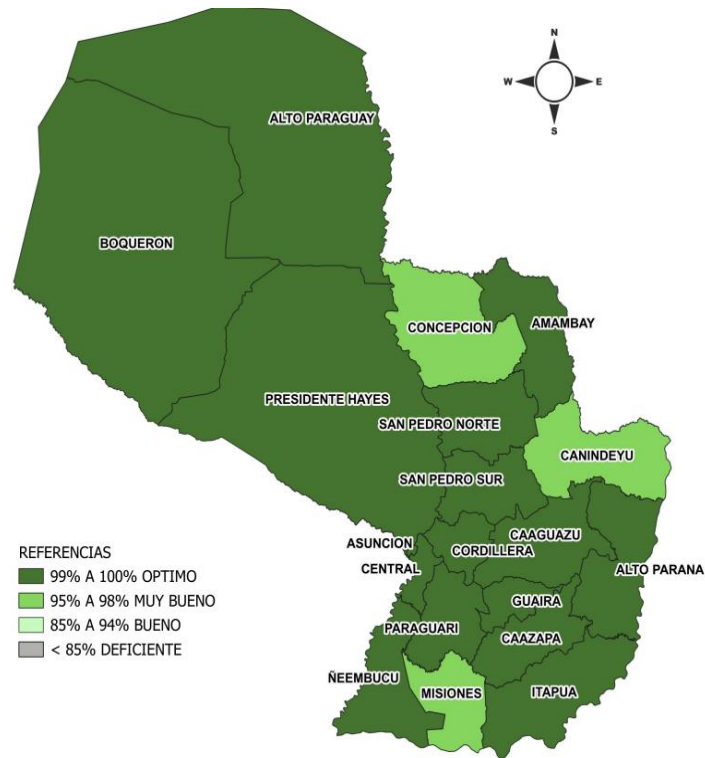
N
W
E
S

ALTO PARAGUAY

BOQUERON

CONCEPCION

AMAMBAY

PRESIDENTE HAYES

SAN PEDRO NORTE

CANINDEYU

SAN PEDRO SUR

ASUNCION

CAAGUAZU

CORDILLERA

CENTRAL

ALTO PARANA

GUAIRA

PARAGUARI

CAAZAPA

ÑEEMBUCU

MISIONES

ITAPUA

REFERENCIAS
99% A 100% OPTIMO
95% A 98% MUY BUENO
85% A 94% BUENO
< 85% DEFICIENTE